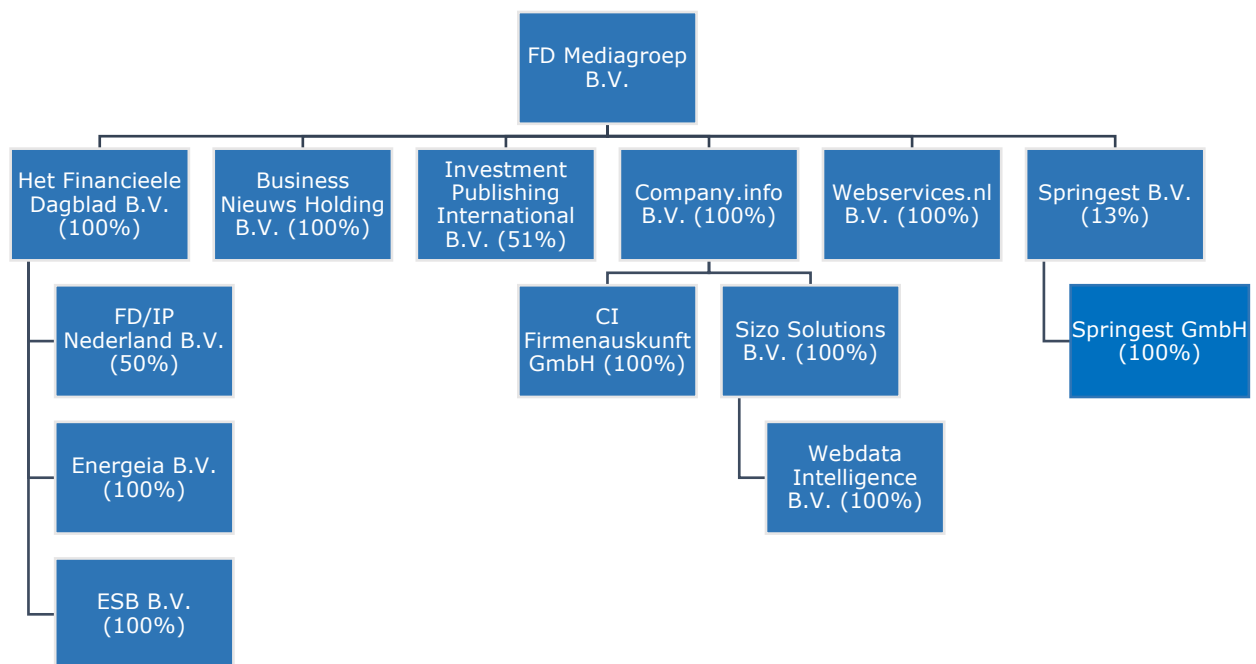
FD Mediagroep B.V.

Het Financieele Dagblad B.V. (100%)

Business Nieuws Holding B.V. (100%)

Investment Publishing International B.V. (51%)

Company.info B.V. (100%)

Webservices.nl B.V. (100%)

Springest B.V. (13%)

FD/IP Nederland B.V. (50%)

Energeia B.V. (100%)

ESB B.V. (100%)

CI Firmenauskunft GmbH (100%)

Sizo Solutions B.V. (100%)

Webdata Intelligence B.V. (100%)

Springest GmbH (100%)